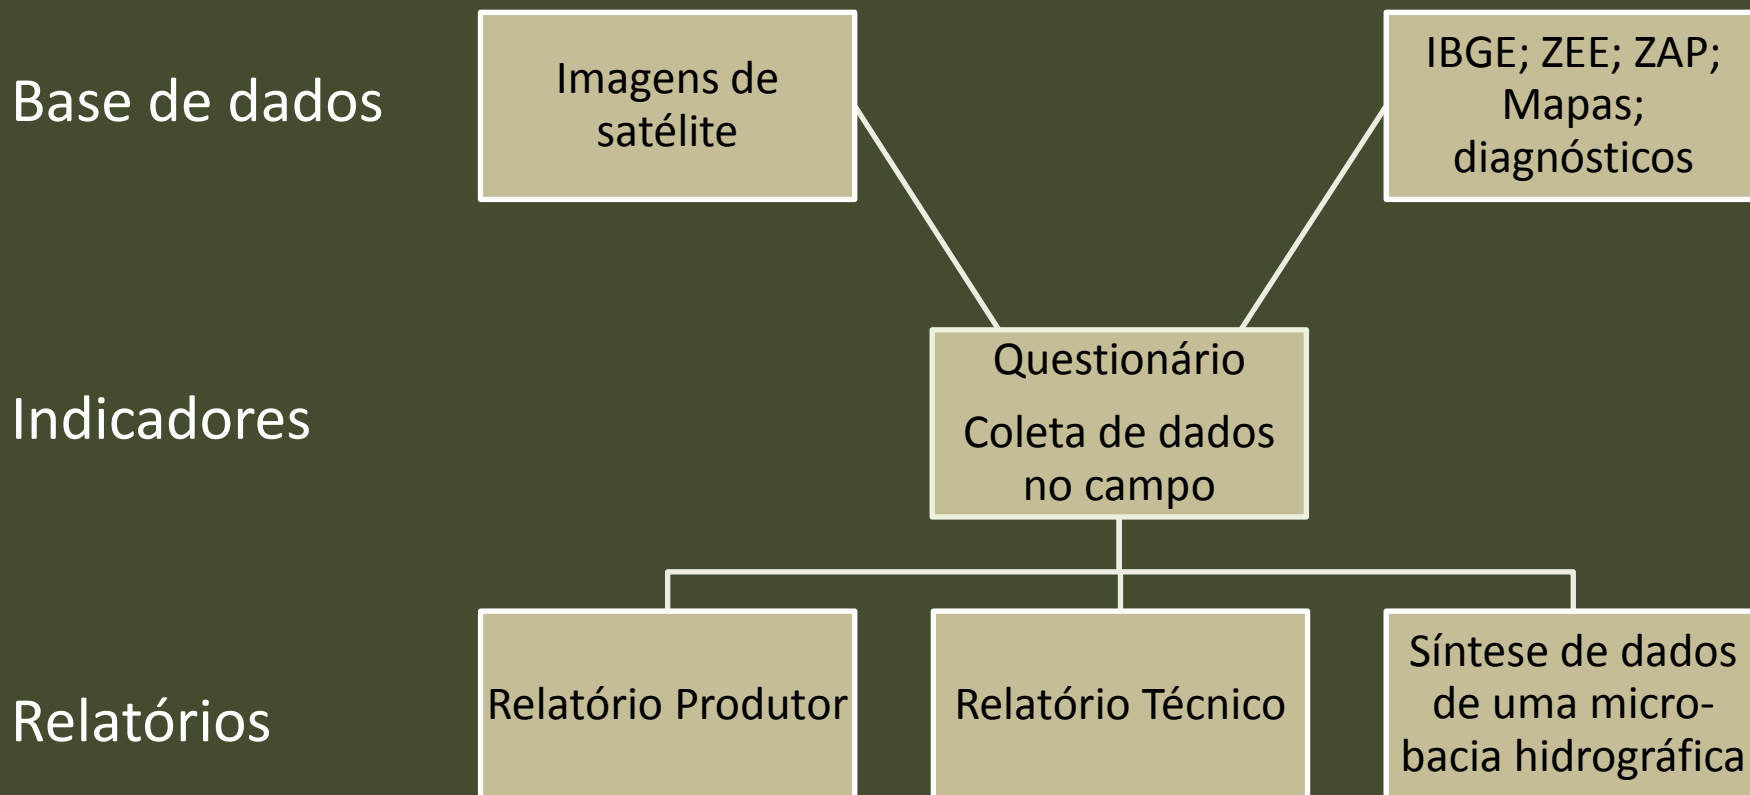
Base de dados

Imagens de satélite

IBGE; ZEE; ZAP; Mapas; diagnósticos

Indicadores

Questionário

Coleta de dados no campo

Relatórios

Relatório Produtor

Relatório Técnico

Síntese de dados de uma microbacia hidrográfica